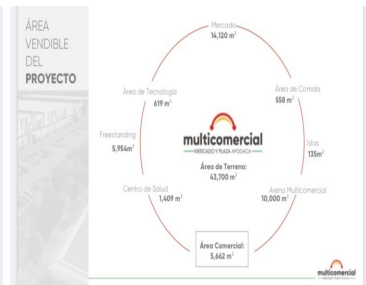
ÁREA VENDIBLE DEL PROYECTO

Mercado
$14,120 m^2$

Área de Tecnología
$619 m^2$

Área de Comida
$558 m^2$

Freestanding
$5,954 m^2$

multicomercial
MERCADO Y PLAZA APODACA

Área de Terreno:
$43,700 m^2$

Islas
$135 m^2$

Centro de Salud
$1,409 m^2$

Arena Multicomercial
$10,000 m^2$

Área Comercial:
$5,662 m^2$

multicomercial